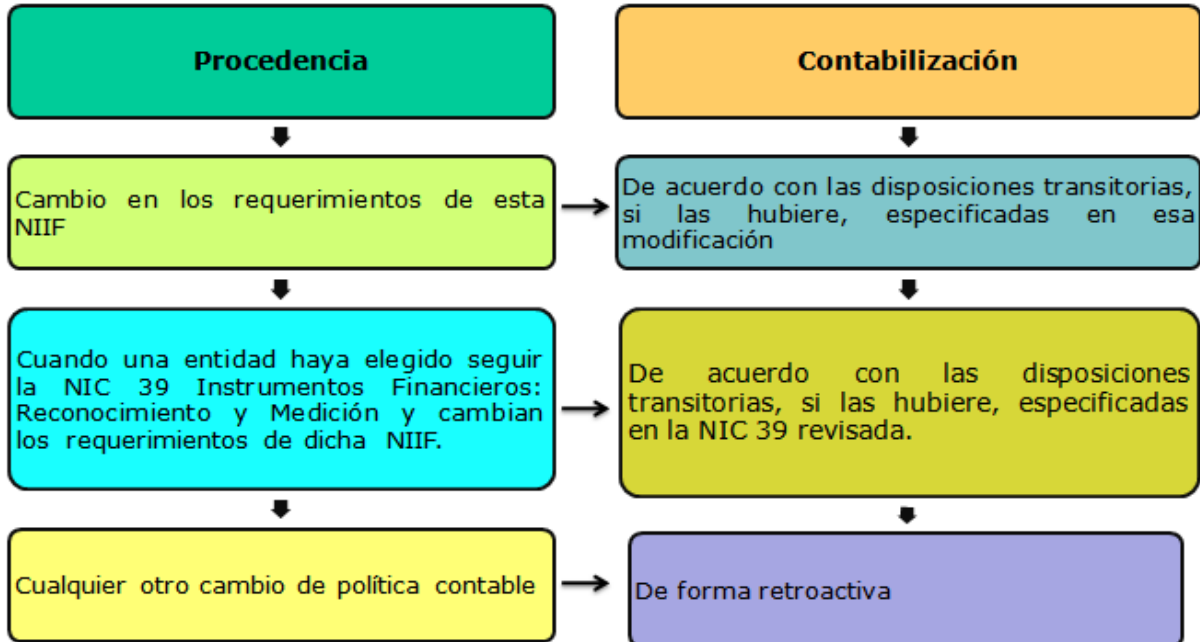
Procedencia

Contabilización

Cambio en los requerimientos de esta NIIF

De acuerdo con las disposiciones transitorias, si las hubiere, especificadas en esa modificación

Cuando una entidad haya elegido seguir la NIC 39 Instrumentos Financieros: Reconocimiento y Medición y cambian los requerimientos de dicha NIIF.

De acuerdo con las disposiciones transitorias, si las hubiere, especificadas en la NIC 39 revisada.

Cualquier otro cambio de política contable

De forma retroactiva